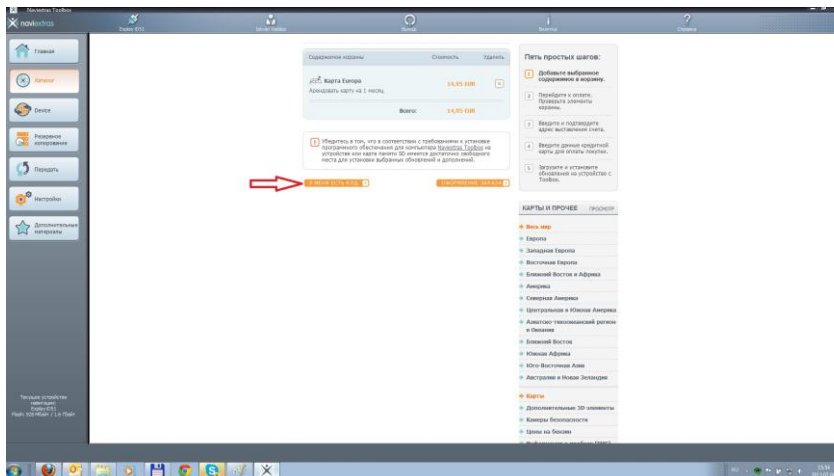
Naviextras Toolbox

naviextras

Explay ID51

Бизнес

Справка

Главная

Каталог

Device

Резервное копирование

Передать

Настройки

Дополнительные материалы

Текущее устройство навигации: Explay ID51
Память: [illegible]

Содержимое корзины

Стоимость

Удалить

Карта Europa

Арендовать карту на 1 месяц

14,95 EUR

Всего:

14,95 EUR

Убедитесь в том, что в соответствии с требованиями к установке программного обеспечения для компьютера Naviextras Toolbox на устройстве или карте памяти SD имеется достаточно свободного места для установки выбранных обновлений и дополнений.

У МЕНЯ ЕСТЬ КОД

ОФОРМЛЕНИЕ ЗАКАЗА

Пять простых шагов:

1 Добавьте выбранное содержимое в корзину.

2 Перейдите к оплате. Проверьте элементы корзины.

3 Введите и подтвердите адрес выставления счета.

4 Введите данные кредитной карты для оплаты покупки.

5 Загрузите и установите обновления на устройство с Toolbox.

КАРТЫ И ПРОЧЕЕ ПРОСМОТР

Весь мир
Европа
Западная Европа
Восточная Европа
Ближний Восток и Африка
Америка
Северная Америка
Центральная и Южная Америка
Азиатско-тихоокеанский регион и Океания
Ближний Восток
Южная Африка
Юго-Восточная Азия
Австралия и Новая Зеландия

Карты
Дополнительные 3D-элементы
Камеры безопасности
Цены на бензин